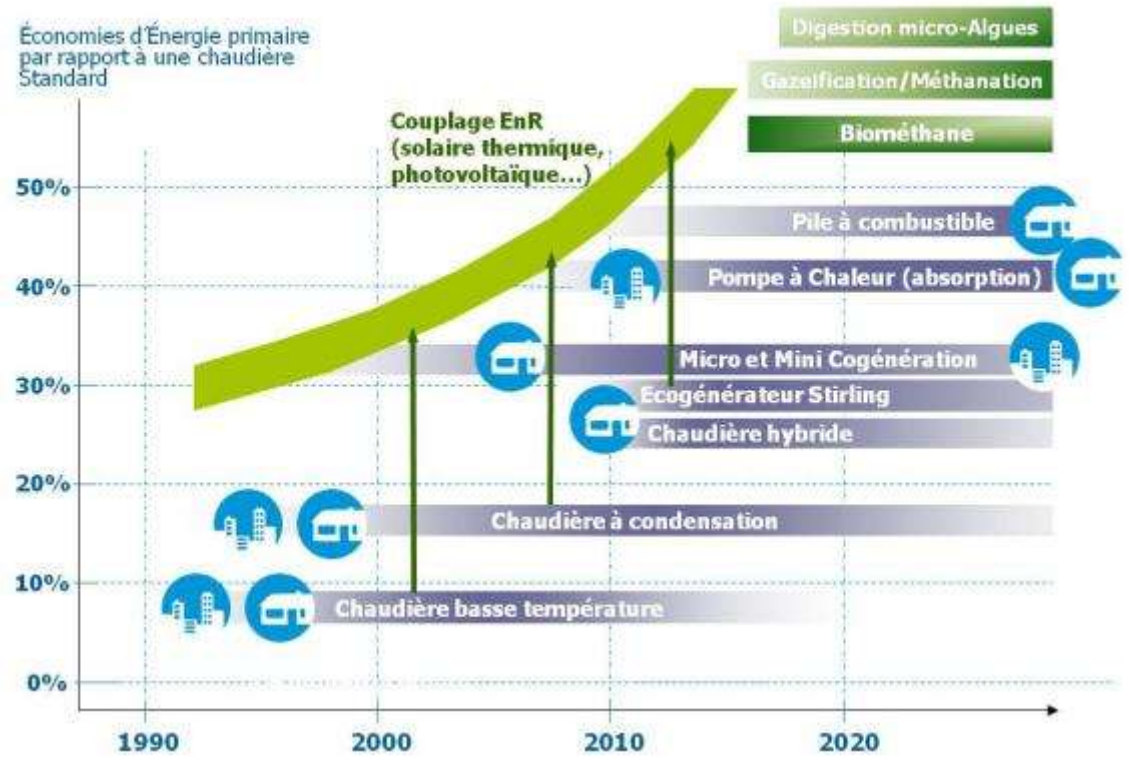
Économies d'Énergie primaire par rapport à une chaudière Standard

Digestion micro-Algues
Gazeification/Méthanation
Biométhane

Couplage EnR (solaire thermique, photovoltaïque...)

50%
40%
30%
20%
10%
0%

Pile à combustible
Pompe à Chaleur (absorption)
Micro et Mini Cogénération
Écogénérateur Stirling
Chaudière hybride
Chaudière à condensation
Chaudière basse température

1990
2000
2010
2020